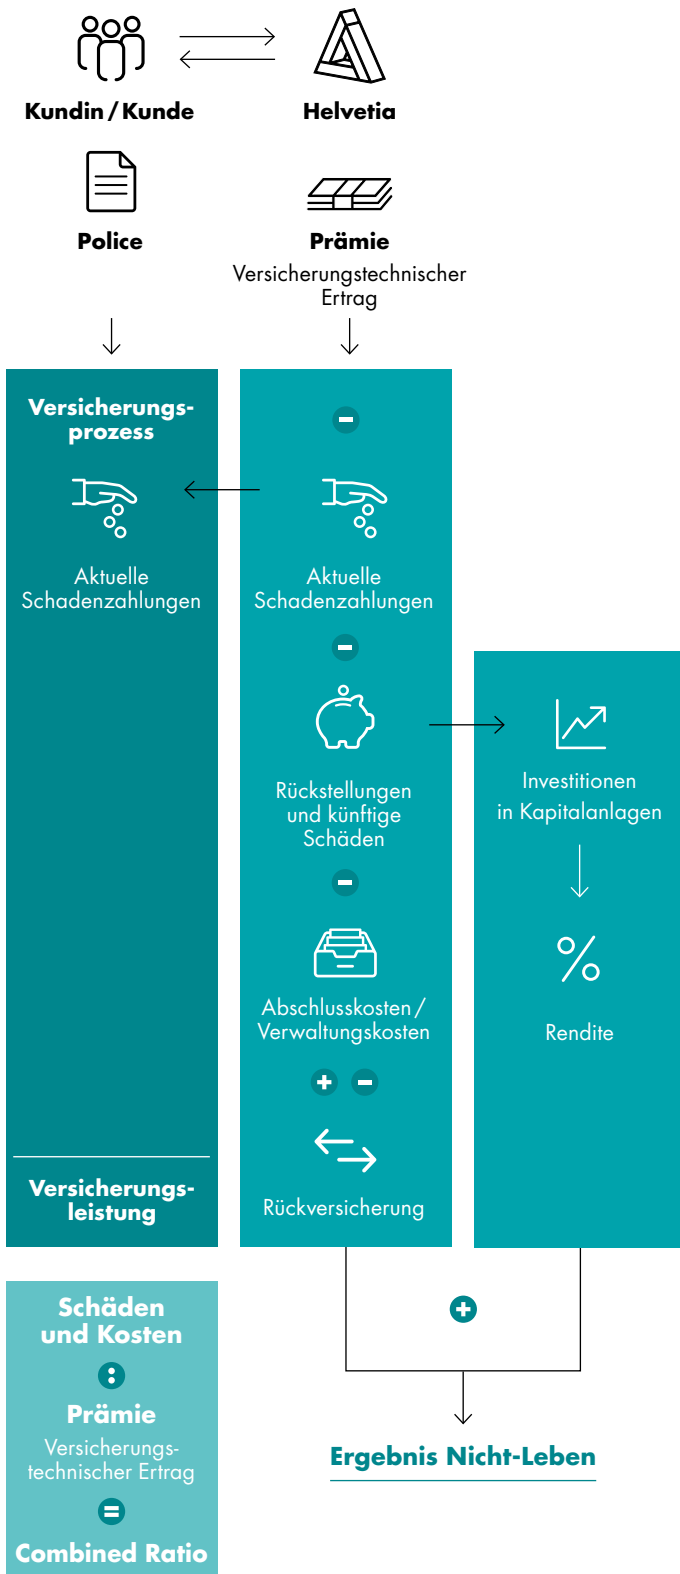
Kundin / Kunde

Helvetia

Police

Prämie
Versicherungstechnischer Ertrag

Versicherungsprozess

Aktuelle Schadenzahlungen

Versicherungsleistung

Aktuelle Schadenzahlungen

Rückstellungen und künftige Schäden

Abschlusskosten / Verwaltungskosten

Rückversicherung

Investitionen in Kapitalanlagen

%

Rendite

Schäden und Kosten

Prämie
Versicherungstechnischer Ertrag

Combined Ratio

Ergebnis Nicht-Leben